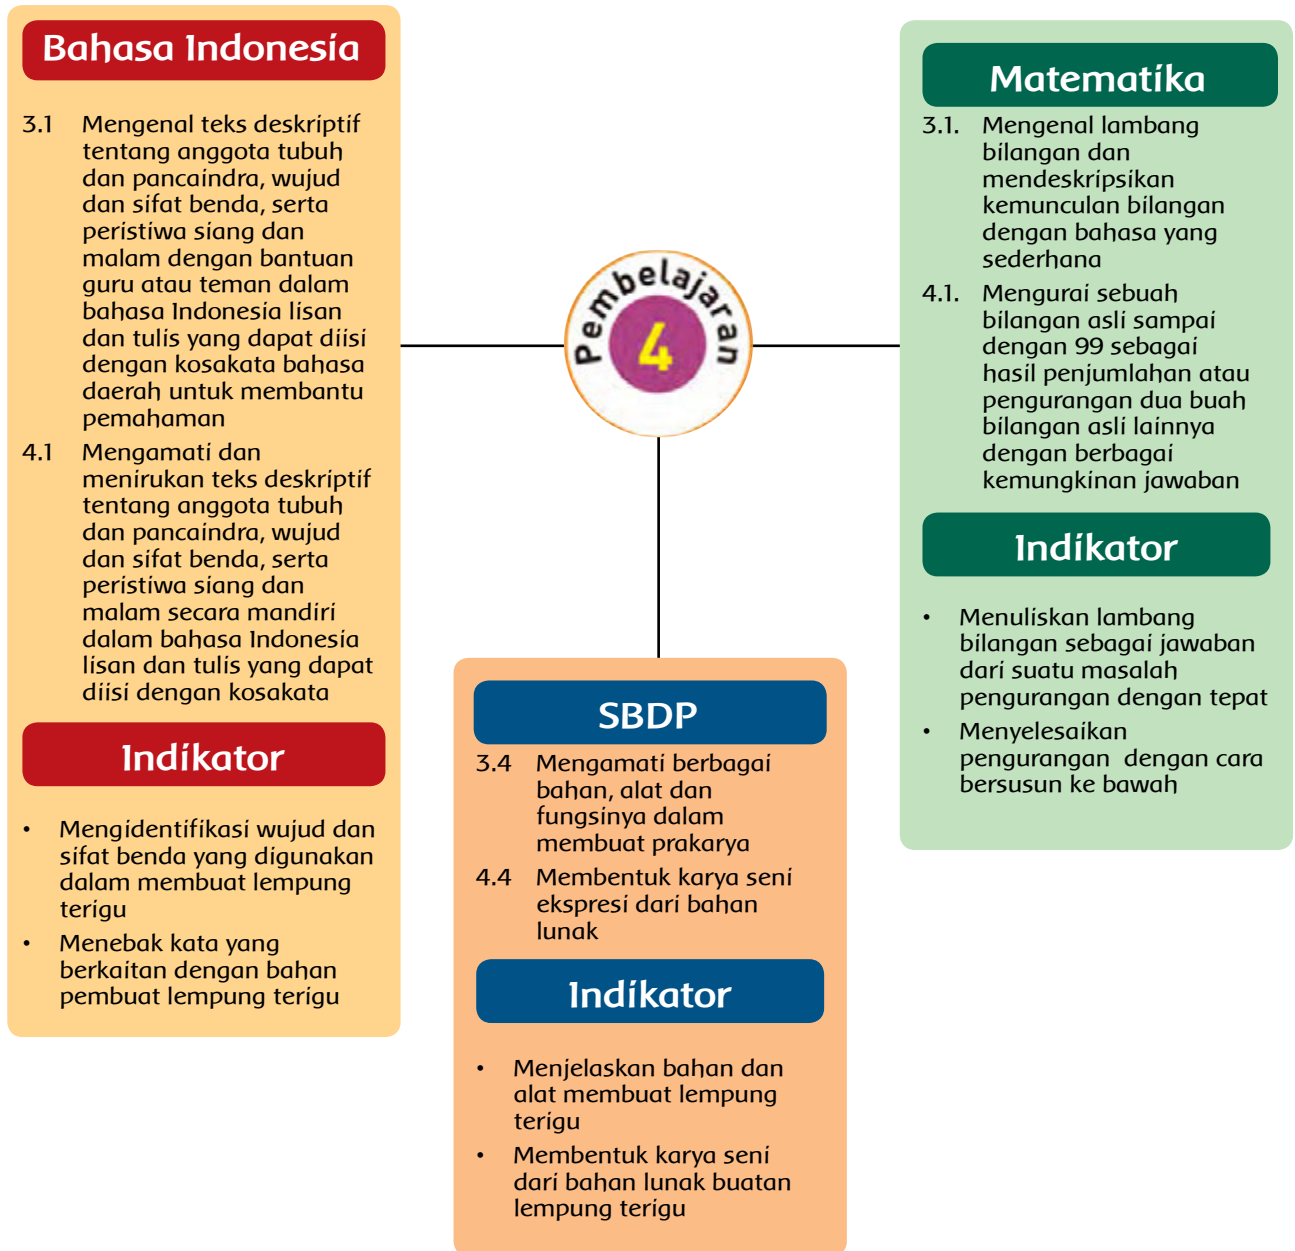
Bahasa Indonesia

3.1 Mengenal teks deskriptif tentang anggota tubuh dan pancaindra, wujud dan sifat benda, serta peristiwa siang dan malam dengan bantuan guru atau teman dalam bahasa Indonesia lisan dan tulis yang dapat diisi dengan kosakata bahasa daerah untuk membantu pemahaman

4.1 Mengamati dan menirukan teks deskriptif tentang anggota tubuh dan pancaindra, wujud dan sifat benda, serta peristiwa siang dan malam secara mandiri dalam bahasa Indonesia lisan dan tulis yang dapat diisi dengan kosakata

Indikator

• Mengidentifikasi wujud dan sifat benda yang digunakan dalam membuat lempung terigu
• Menebak kata yang berkaitan dengan bahan pembuat lempung terigu

Pembelajaran 4

Matematika

3.1. Mengenal lambang bilangan dan mendeskripsikan kemunculan bilangan dengan bahasa yang sederhana

4.1. Mengurai sebuah bilangan asli sampai dengan 99 sebagai hasil penjumlahan atau pengurangan dua buah bilangan asli lainnya dengan berbagai kemungkinan jawaban

Indikator

• Menuliskan lambang bilangan sebagai jawaban dari suatu masalah pengurangan dengan tepat
• Menyelesaikan pengurangan dengan cara bersusun ke bawah

SBDP

3.4 Mengamati berbagai bahan, alat dan fungsinya dalam membuat prakarya

4.4 Membentuk karya seni ekspresi dari bahan lunak

Indikator

• Menjelaskan bahan dan alat membuat lempung terigu
• Membentuk karya seni dari bahan lunak buatan lempung terigu